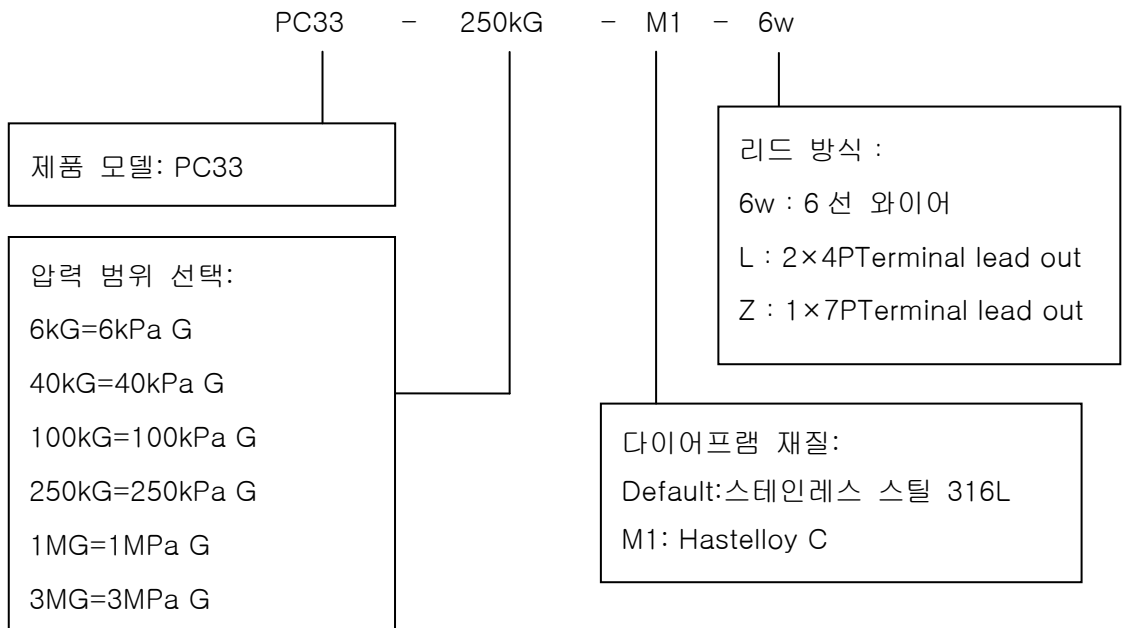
PC33 – 250kG – M1 – 6w

제품 모델: PC33

압력 범위 선택:
6kG=6kPa G
40kG=40kPa G
100kG=100kPa G
250kG=250kPa G
1MG=1MPa G
3MG=3MPa G

리드 방식 :
6w : 6 선 와이어
L : 2×4PTerminal lead out
Z : 1×7PTerminal lead out

다이어프램 재질:
Default:스테인레스 스틸 316L
M1: Hastelloy C